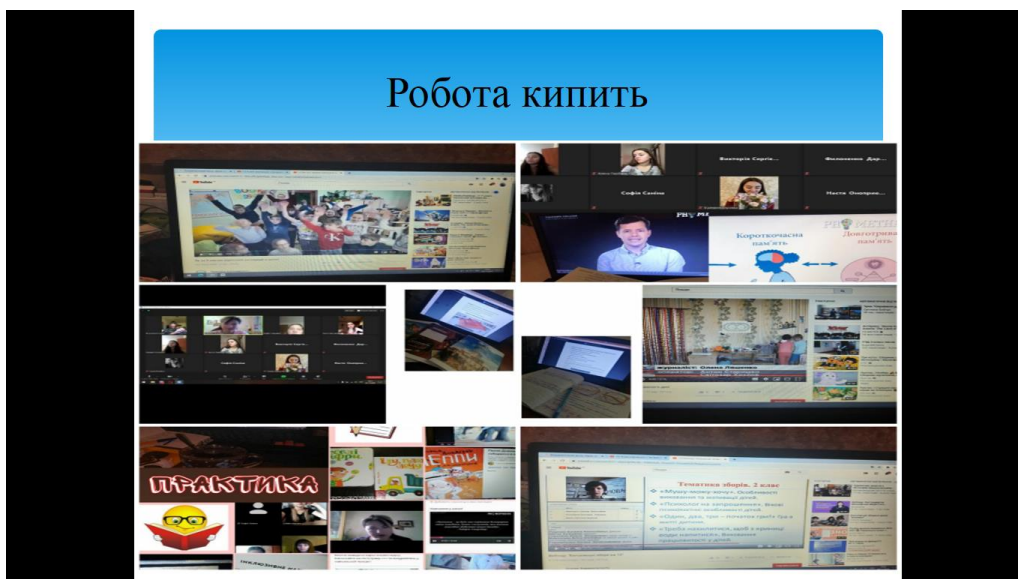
Робота кипить

Вікторія Сергіє...
Филимонко Дар...
Софія Савіна
Настя Онопрієн...

Короткочасна пам'ять
Довготривала пам'ять
PROMETHEUS

ПРАКТИКА

Тематика зборів. 2 клас
«Мушу-можу-хочу». Особливості виховання та взаємодії дітей.
«Психолог на запрошення». Вікові та психологічні особливості дітей.
«Один, два, три — почати гратися в життя»
«Треба навчитися, щоб з криниці води напитися». Виховання працелюбності у дітей.